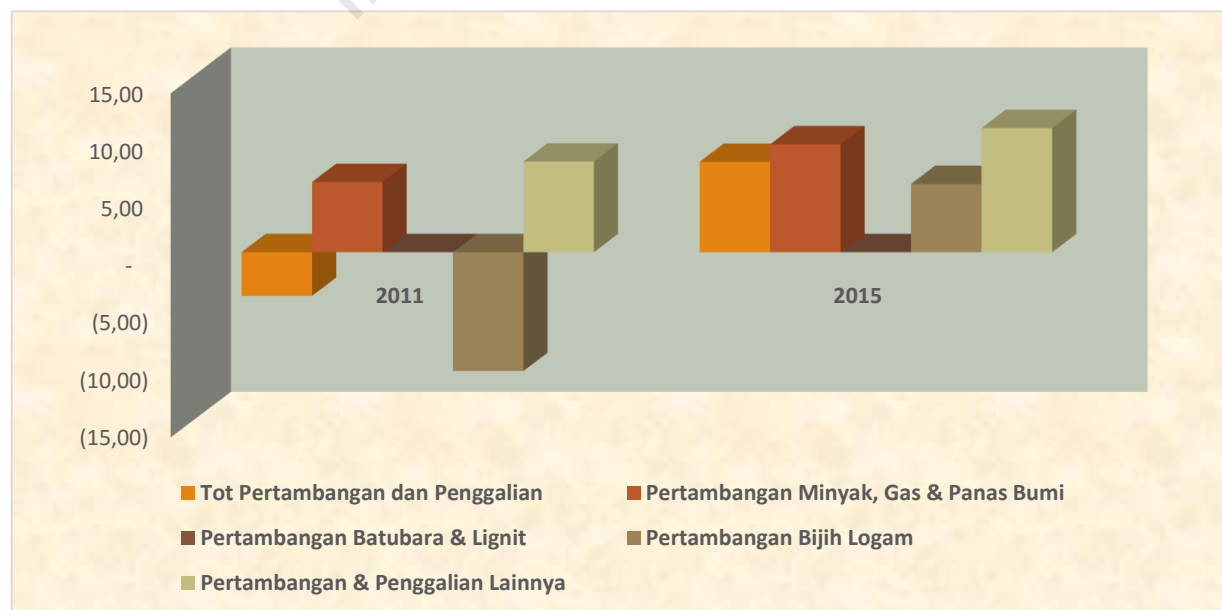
15,00
10,00
5,00
-
(5,00)
(10,00)
(15,00)

2011
2015

Tot Pertambangan dan Penggalian
Pertambangan Minyak, Gas & Panas Bumi
Pertambangan Batubara & Lignit
Pertambangan Bijih Logam
Pertambangan & Penggalian Lainnya